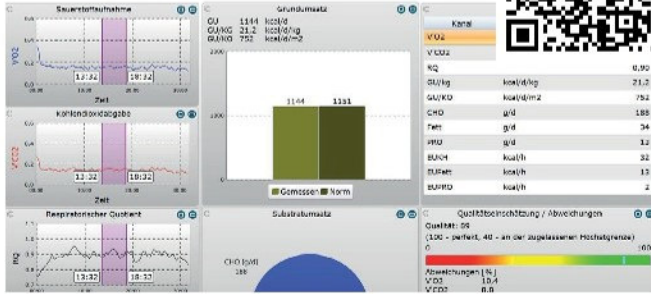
Sauerstoffaufnahme
VO2
13:32
18:32
Zeit

Kohlendioxidabgabe
VCO2
13:32
18:32
Zeit

Respiratorischer Quotient
RQ
13:32
18:32

Grundumsatz
GU 1144 kcal/d
GU/KG 21.2 kcal/d/kg
GU/KO 752 kcal/d/m2
1144
1151
Gemessen
Norm

Substratumsatz
CHO [g/d]
188

| Kanal | | |
|---|---|---|
| VO2 | | |
| VCO2 | | |
| RQ | | 0,90 |
| GU/kg | kcal/d/kg | 21,2 |
| GU/KO | kcal/d/m2 | 752 |
| CHO | g/d | 188 |
| Fett | g/d | 34 |
| PRO | g/d | 12 |
| EUCH | kcal/h | 32 |
| EUFett | kcal/h | 13 |
| EUPRO | kcal/h | 2 |

Qualitätseinschätzung / Abweichungen
Qualität: 89
(100 - perfekt, 40 - an der zugelassenen Höchstgrenze)
0
100
Abweichungen [%]
VO2 10,4
VCO2 0,0